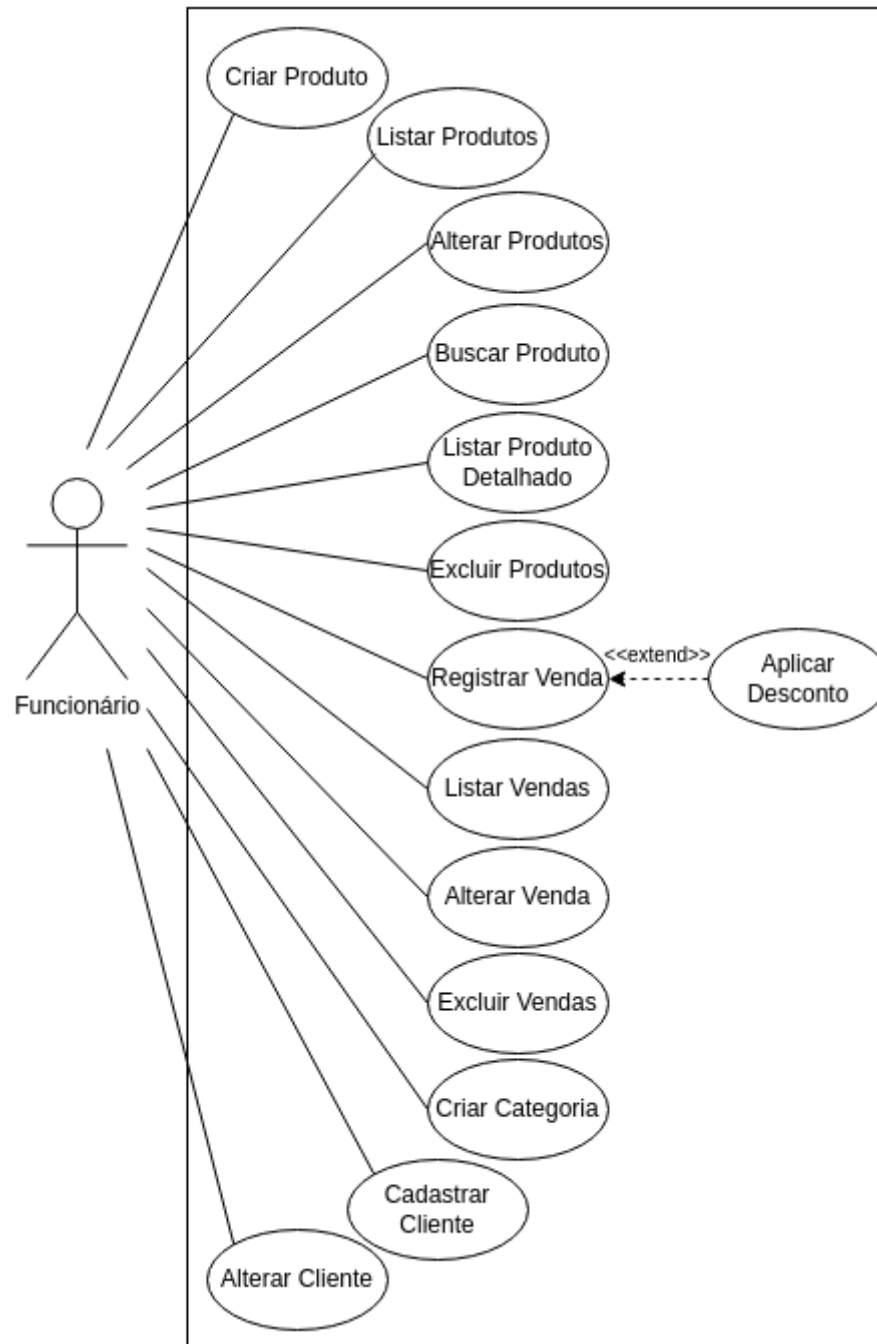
Criar Produto

Listar Produtos

Alterar Produtos

Buscar Produto

Listar Produto Detalhado

Excluir Produtos

Registrar Venda

<<extend>>

Aplicar Desconto

Funcionário

Listar Vendas

Alterar Venda

Excluir Vendas

Criar Categoria

Cadastrar Cliente

Alterar Cliente